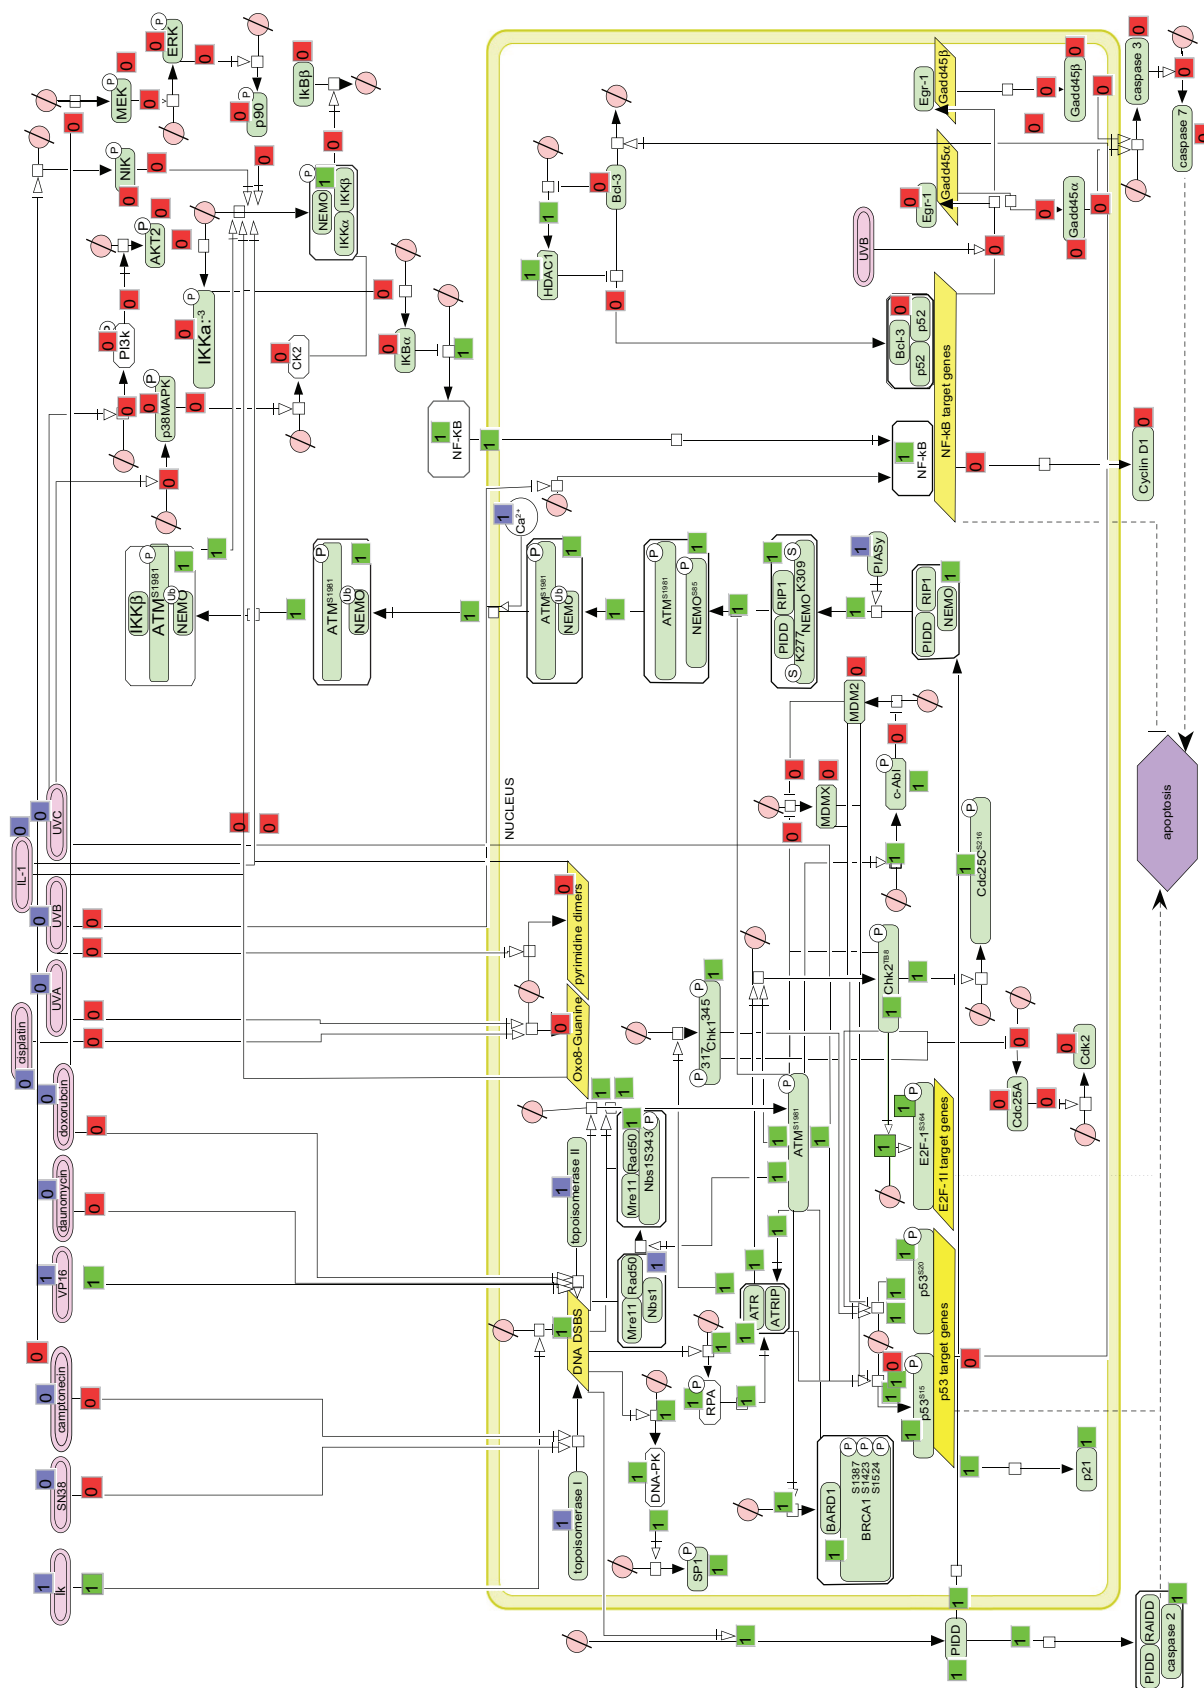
MEK
P
0
ERK
P
0
0
p90
P
0
0
IkBβ
0
NIK
P
0
0
0
AKT2
P
0
0
NEMO
IKKα
IKKβ
P
1
0
PI3k
P
0
0
IKKa:-3
P
0
0
CK2
0
IkBα
0
1
p38MAPK
P
0
0
0
NF-KB
1
1
IKKβ
ATM$^{S1981}$
NEMO
P
Ub
1
1
ATM$^{S1981}$
NEMO
P
Ub
1
1
1
ATM$^{S1981}$
NEMO
P
Ub
1
Ca$^{2+}$
1
1
ATM$^{S1981}$
NEMO$^{S85}$
P
P
1
1
PIDD
RIP1
NEMO
K277
K309
S
S
1
1
PIASy
1
PIDD
RIP1
NEMO
1
NUCLEUS
0
0
UVC
0
IL-1
UVB
0
0
UVA
0
0
cisplatin
0
0
doxorubicin
0
0
daunomycin
0
0
VP16
1
1
0
camptonecin
0
0
SN38
0
0
Ik
1
1
pyrimidine dimers
0
Oxo8-Guanine
0
1
1
topoisomerase II
1
Mre11
Rad50
Nbs1S343
P
Mre11
Rad50
Nbs1
1
DNA DSBS
1
topoisomerase I
1
DNA-PK
1
1
SP1
P
1
RPA
P
1
1
ATR
ATRIP
1
1
1
1
1
ATM$^{S1981}$
P
1
1
1
1
1
317
Chk1$^{345}$
P
P
1
BARD1
BRCA1
S1387
S1423
S1524
P
P
P
1
1
MDM2
0
MDMX
0
0
0
0
c-Abl
P
0
1
1
ChK2$^{T68}$
P
1
1
Cdc25C$^{S216}$
P
1
1
E2F-1$^{S364}$
P
1
E2F-1I target genes
1
p53$^{S20}$
P
1
1
1
p53$^{S15}$
P
0
1
1
p53 target genes
0
1
p21
1
Cdc25A
0
0
Cdk2
0
0
Bcl-3
0
1
HDAC1
1
0
Bcl-3
p52
p52
0
NF-kB target genes
NF-kB
1
0
Cyclin D1
0
UVB
0
Egr-1
Gadd45α
0
0
Gadd45α
0
0
0
Egr-1
Gadd45β
0
Gadd45β
0
0
caspase 3
0
0
caspase 7
0
apoptosis
PIDD
1
1
1
PIDD
RAIDD
caspase 2
1